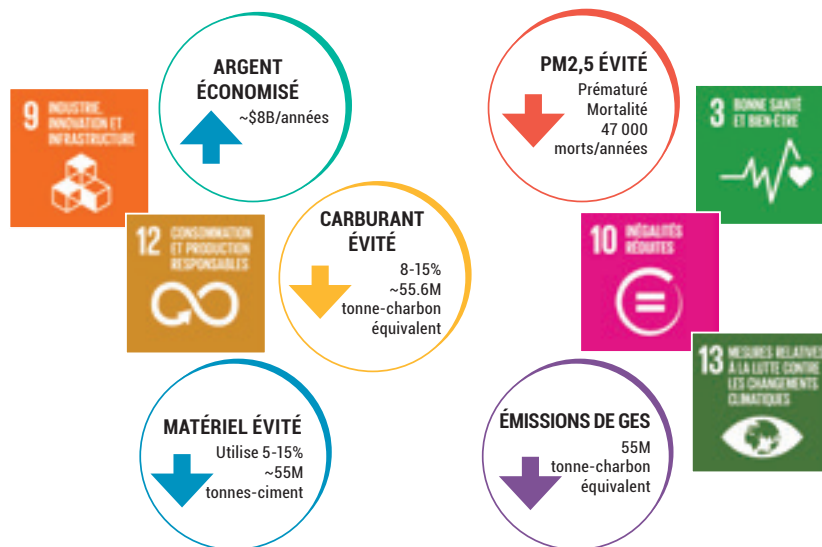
9 INDUSTRIE, INNOVATION ET INFRASTRUCTURE

ARGENT ÉCONOMISÉ
~$8B/années

PM2,5 ÉVITÉ
Prématuré Mortalité 47 000 morts/années

3 BONNE SANTÉ ET BIEN-ÊTRE

12 CONSOMMATION ET PRODUCTION RESPONSABLES

CARBURANT ÉVITÉ
8-15%
~55.6M
tonne-charbon équivalent

10 INÉGALITÉS RÉDUITES

13 MESURES RELATIVES À LA LUTTE CONTRE LES CHANGEMENTS CLIMATIQUES

MATÉRIEL ÉVITÉ
Utilise 5-15%
~55M
tonnes-ciment

ÉMISSIONS DE GES
55M
tonne-charbon équivalent